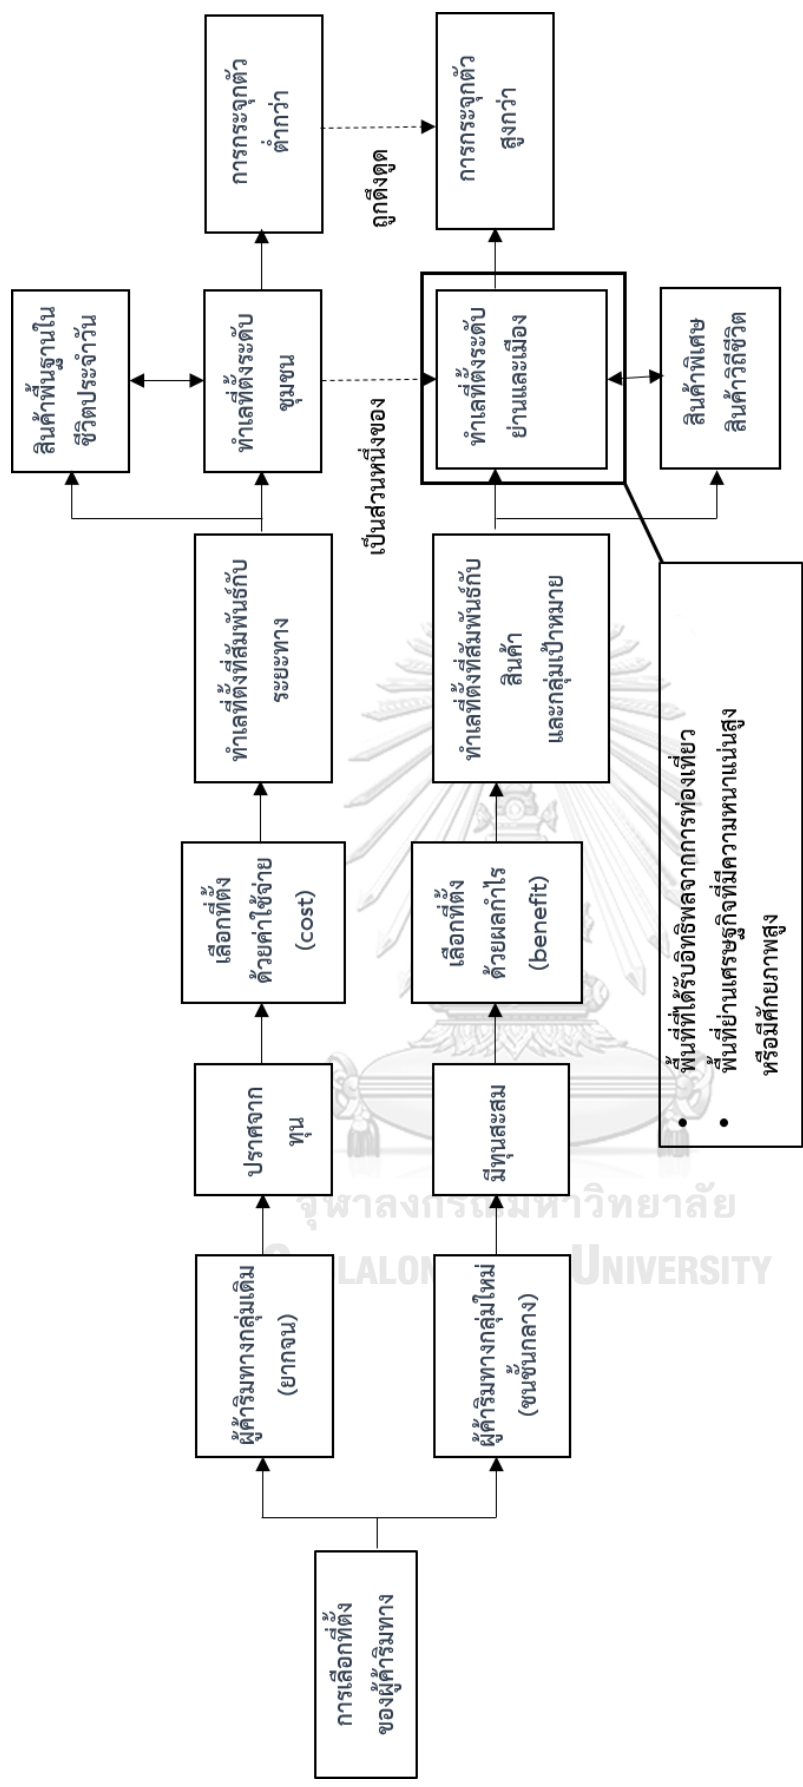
การเลือกที่ตั้งของผู้ค้าริมทาง

ผู้ค้าริมทางกลุ่มเดิม (ยากจน)

ปราศจากทุน

เลือกที่ตั้งด้วยค่าใช้จ่าย (cost)

ทำเลที่ตั้งที่สัมพันธ์กับระยะทาง

สินค้าพื้นฐานในชีวิตประจำวัน

ทำเลที่ตั้งระดับชุมชน

การกระจุกตัวต่ำกว่า

ผู้ค้าริมทางกลุ่มใหม่ (ชนชั้นกลาง)

มีทุนสะสม

เลือกที่ตั้งด้วยผลกำไร (benefit)

ทำเลที่ตั้งที่สัมพันธ์กับสินค้าและกลุ่มเป้าหมาย

ทำเลที่ตั้งระดับย่านและเมือง

สินค้าพิเศษ สินค้าวิถีชีวิต

การกระจุกตัวสูงกว่า

เป็นส่วนหนึ่งของ

ถูกดึงดูด

• พื้นที่ที่ได้รับอิทธิพลจากการท่องเที่ยว
• พื้นที่ย่านเศรษฐกิจที่มีความหนาแน่นสูงหรือมีศักยภาพสูง

จุฬาลงกรณ์มหาวิทยาลัย
CHULALONGKORN UNIVERSITY